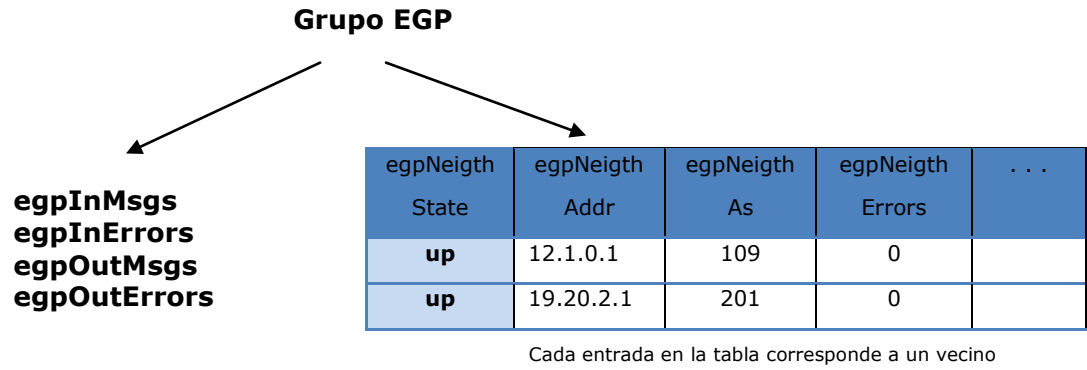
Grupo EGP

egpInMsgs
egpInErrors
egpOutMsgs
egpOutErrors

| egpNeigth State | egpNeigth Addr | egpNeigth As | egpNeigth Errors | . . . |
|---|---|---|---|---|
| up | 12.1.0.1 | 109 | 0 | |
| up | 19.20.2.1 | 201 | 0 | |

Cada entrada en la tabla corresponde a un vecino